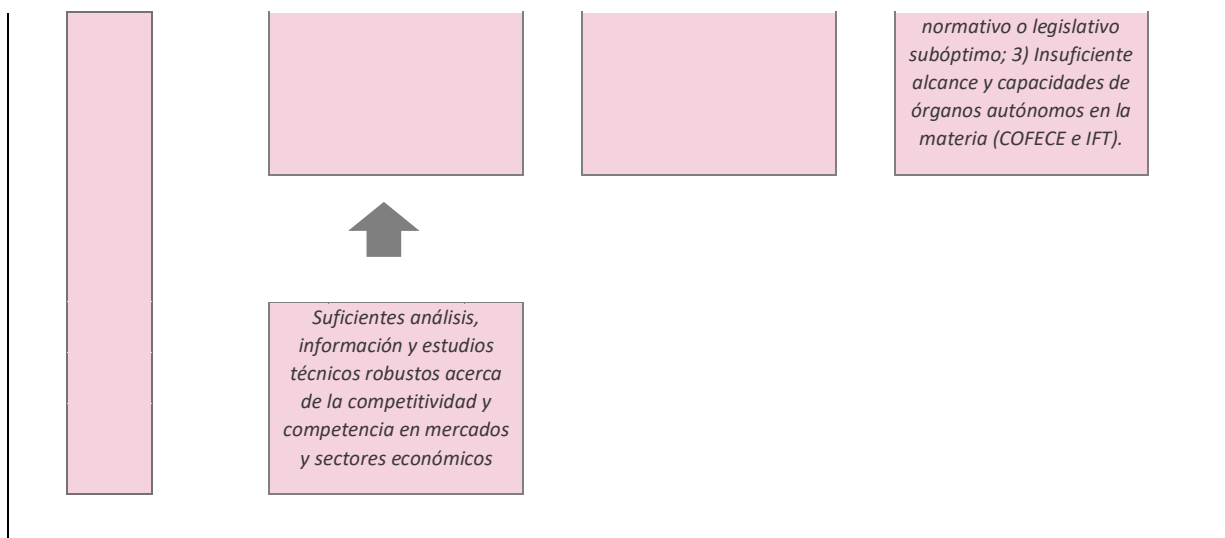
normativo o legislativo subóptimo; 3) Insuficiente alcance y capacidades de órganos autónomos en la materia (COFECE e IFT).

Suficientes análisis, información y estudios técnicos robustos acerca de la competitividad y competencia en mercados y sectores económicos